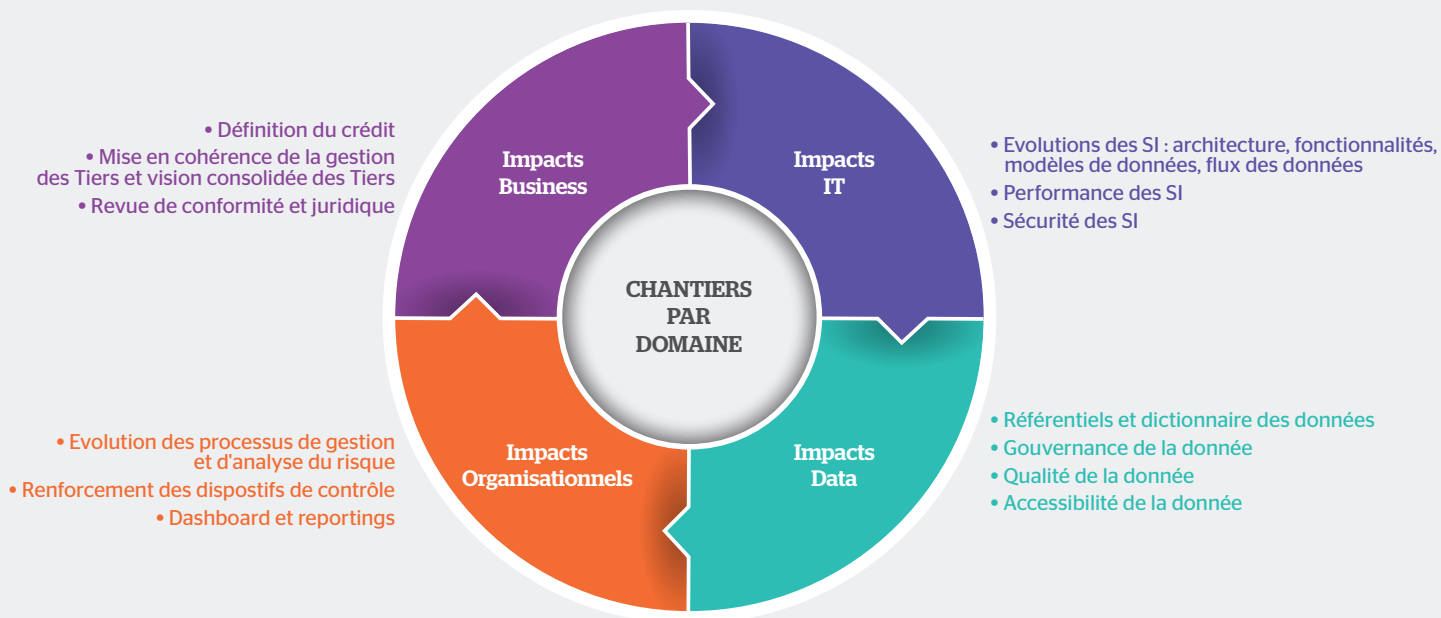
• Définition du crédit
• Mise en cohérence de la gestion des Tiers et vision consolidée des Tiers
• Revue de conformité et juridique

Impacts Business

Impacts IT

• Evolutions des SI : architecture, fonctionnalités, modèles de données, flux des données
• Performance des SI
• Sécurité des SI

CHANTIERS PAR DOMAINE

• Evolution des processus de gestion et d'analyse du risque
• Renforcement des dispostifs de contrôle
• Dashboard et reportings

Impacts Organisationnels

Impacts Data

• Référentiels et dictionnaire des données
• Gouvernance de la donnée
• Qualité de la donnée
• Accessibilité de la donnée